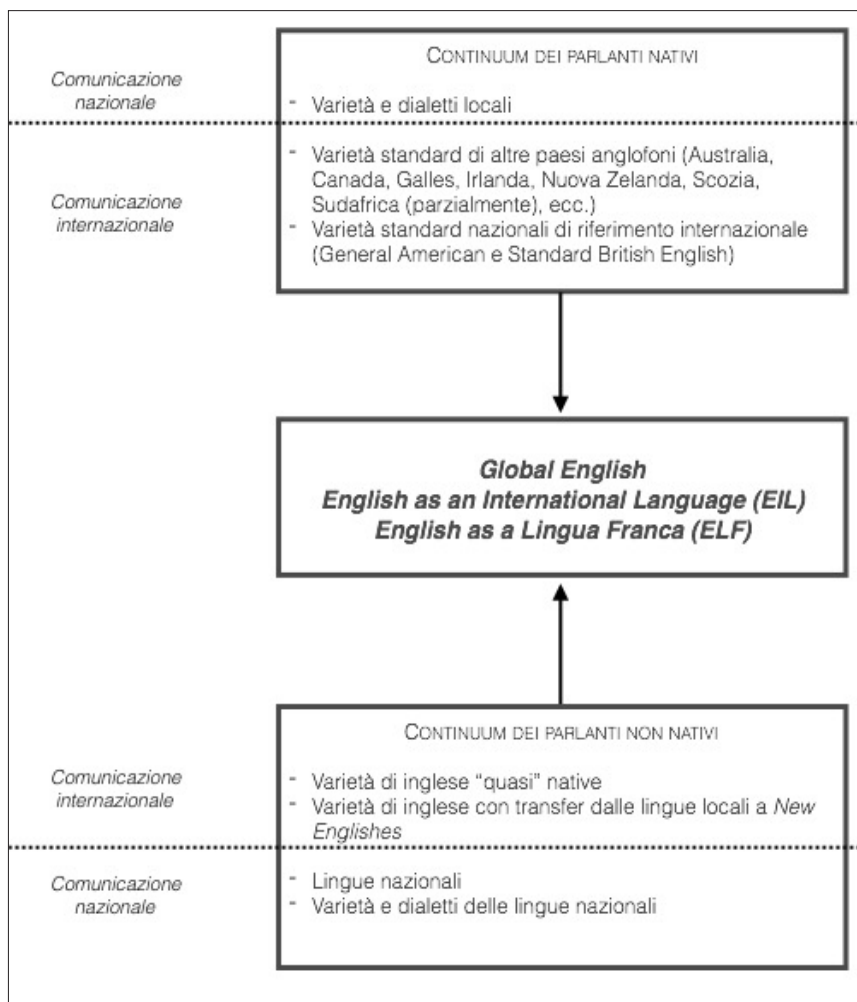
Comunicazione nazionale

CONTINUUM DEI PARLANTI NATIVI

- Varietà e dialetti locali

Comunicazione internazionale

- Varietà standard di altre paesi anglofoni (Australia, Canada, Galles, Irlanda, Nuova Zelanda, Scozia, Sudafrica (parzialmente), ecc.)
- Varietà standard nazionali di riferimento internazionale (General American e Standard British English)

Global English
English as an International Language (EIL)
English as a Lingua Franca (ELF)

CONTINUUM DEI PARLANTI NON NATIVI

Comunicazione internazionale

- Varietà di inglese "quasi" native
- Varietà di inglese con transfer dalle lingue locali a New Englishes

Comunicazione nazionale

- Lingue nazionali
- Varietà e dialetti delle lingue nazionali